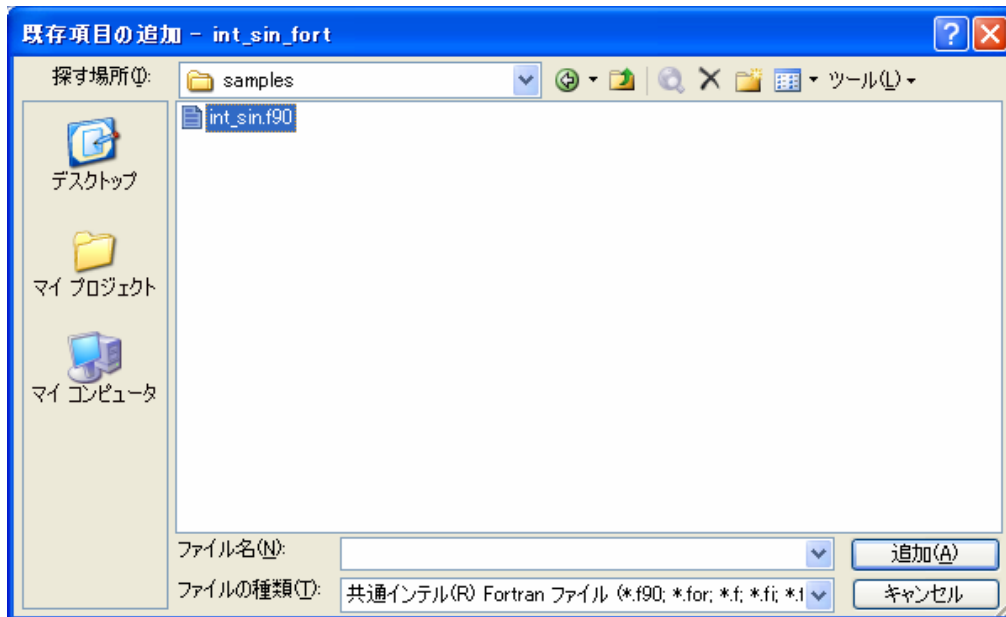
既存項目の追加 - int_sin_fort

探す場所(I): samples

ツール(L)

int_sin.f90

デスクトップ

マイ プロジェクト

マイ コンピュータ

ファイル名(N):

追加(A)

ファイルの種類(T): 共通インテル(R) Fortran ファイル (*.f90; *.for; *.f; *.fi; *.f

キャンセル